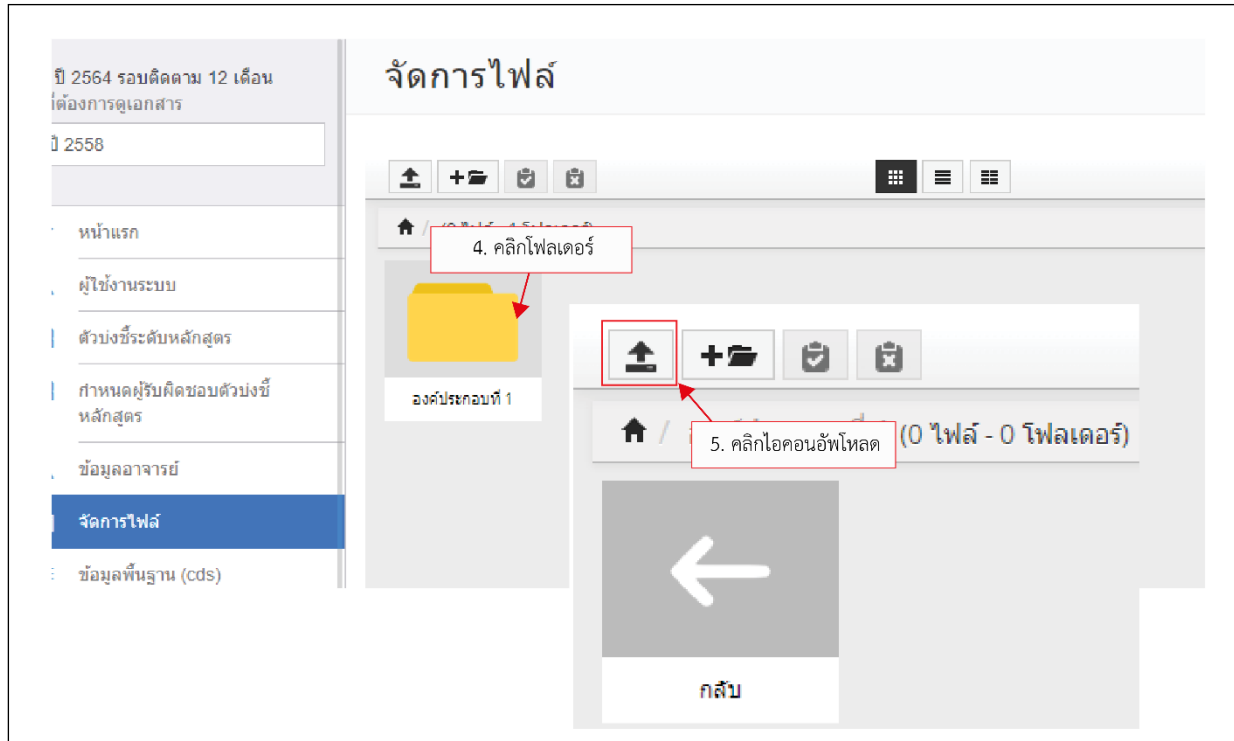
ปี 2564 รอบติดตาม 12 เดือน
ที่ต้องการดูเอกสาร

ปี 2558

หน้าแรก

ผู้ใช้งานระบบ

ตัวบ่งชี้ระดับหลักสูตร

กำหนดผู้รับผิดชอบตัวบ่งชี้หลักสูตร

ข้อมูลอาจารย์

จัดการไฟล์

ข้อมูลพื้นฐาน (cds)

จัดการไฟล์

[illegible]

4. คลิกโฟลเดอร์

องค์ประกอบที่ 1

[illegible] (0 ไฟล์ - 0 โฟลเดอร์)

5. คลิกไอคอนอัพโหลด

กลับ